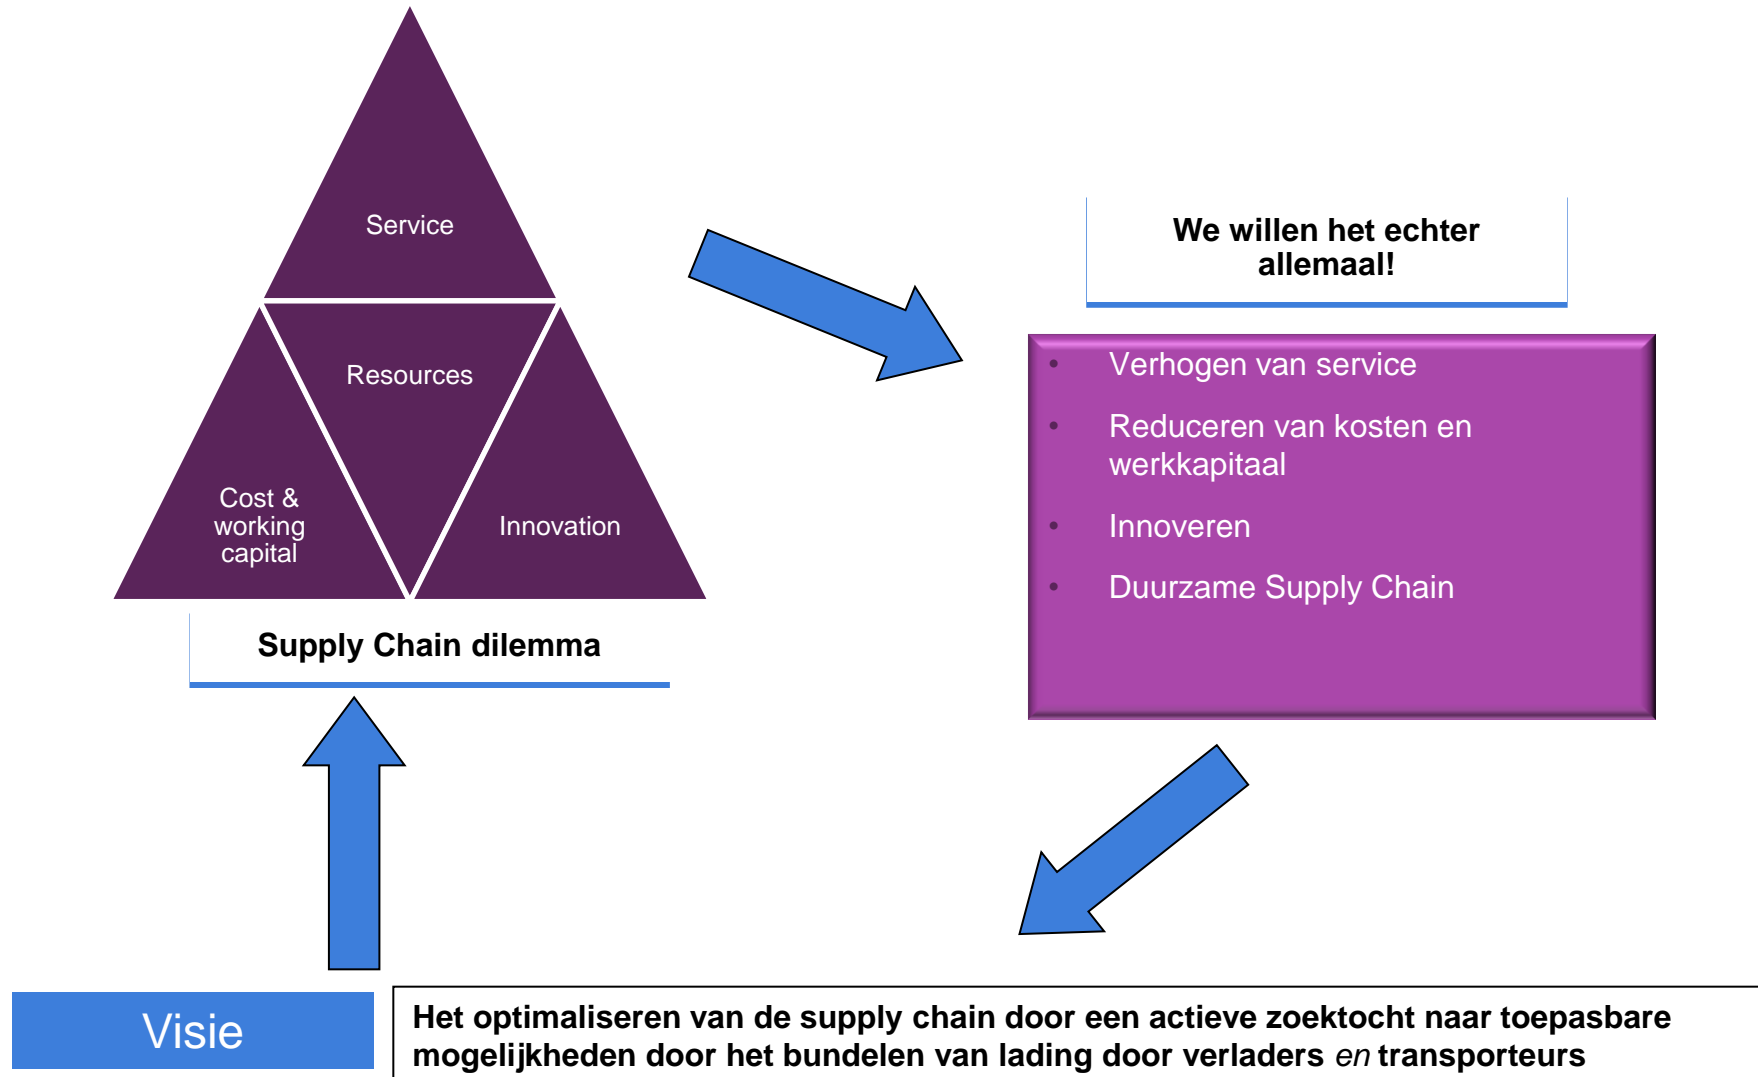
Service

Resources

Cost & working capital

Innovation

Supply Chain dilemma

We willen het echter allemaal!

- Verhogen van service
- Reduceren van kosten en werkkapitaal
- Innoveren
- Duurzame Supply Chain

Visie

Het optimaliseren van de supply chain door een actieve zoektocht naar toepasbare mogelijkheden door het bundelen van lading door verladers *en* transporteurs